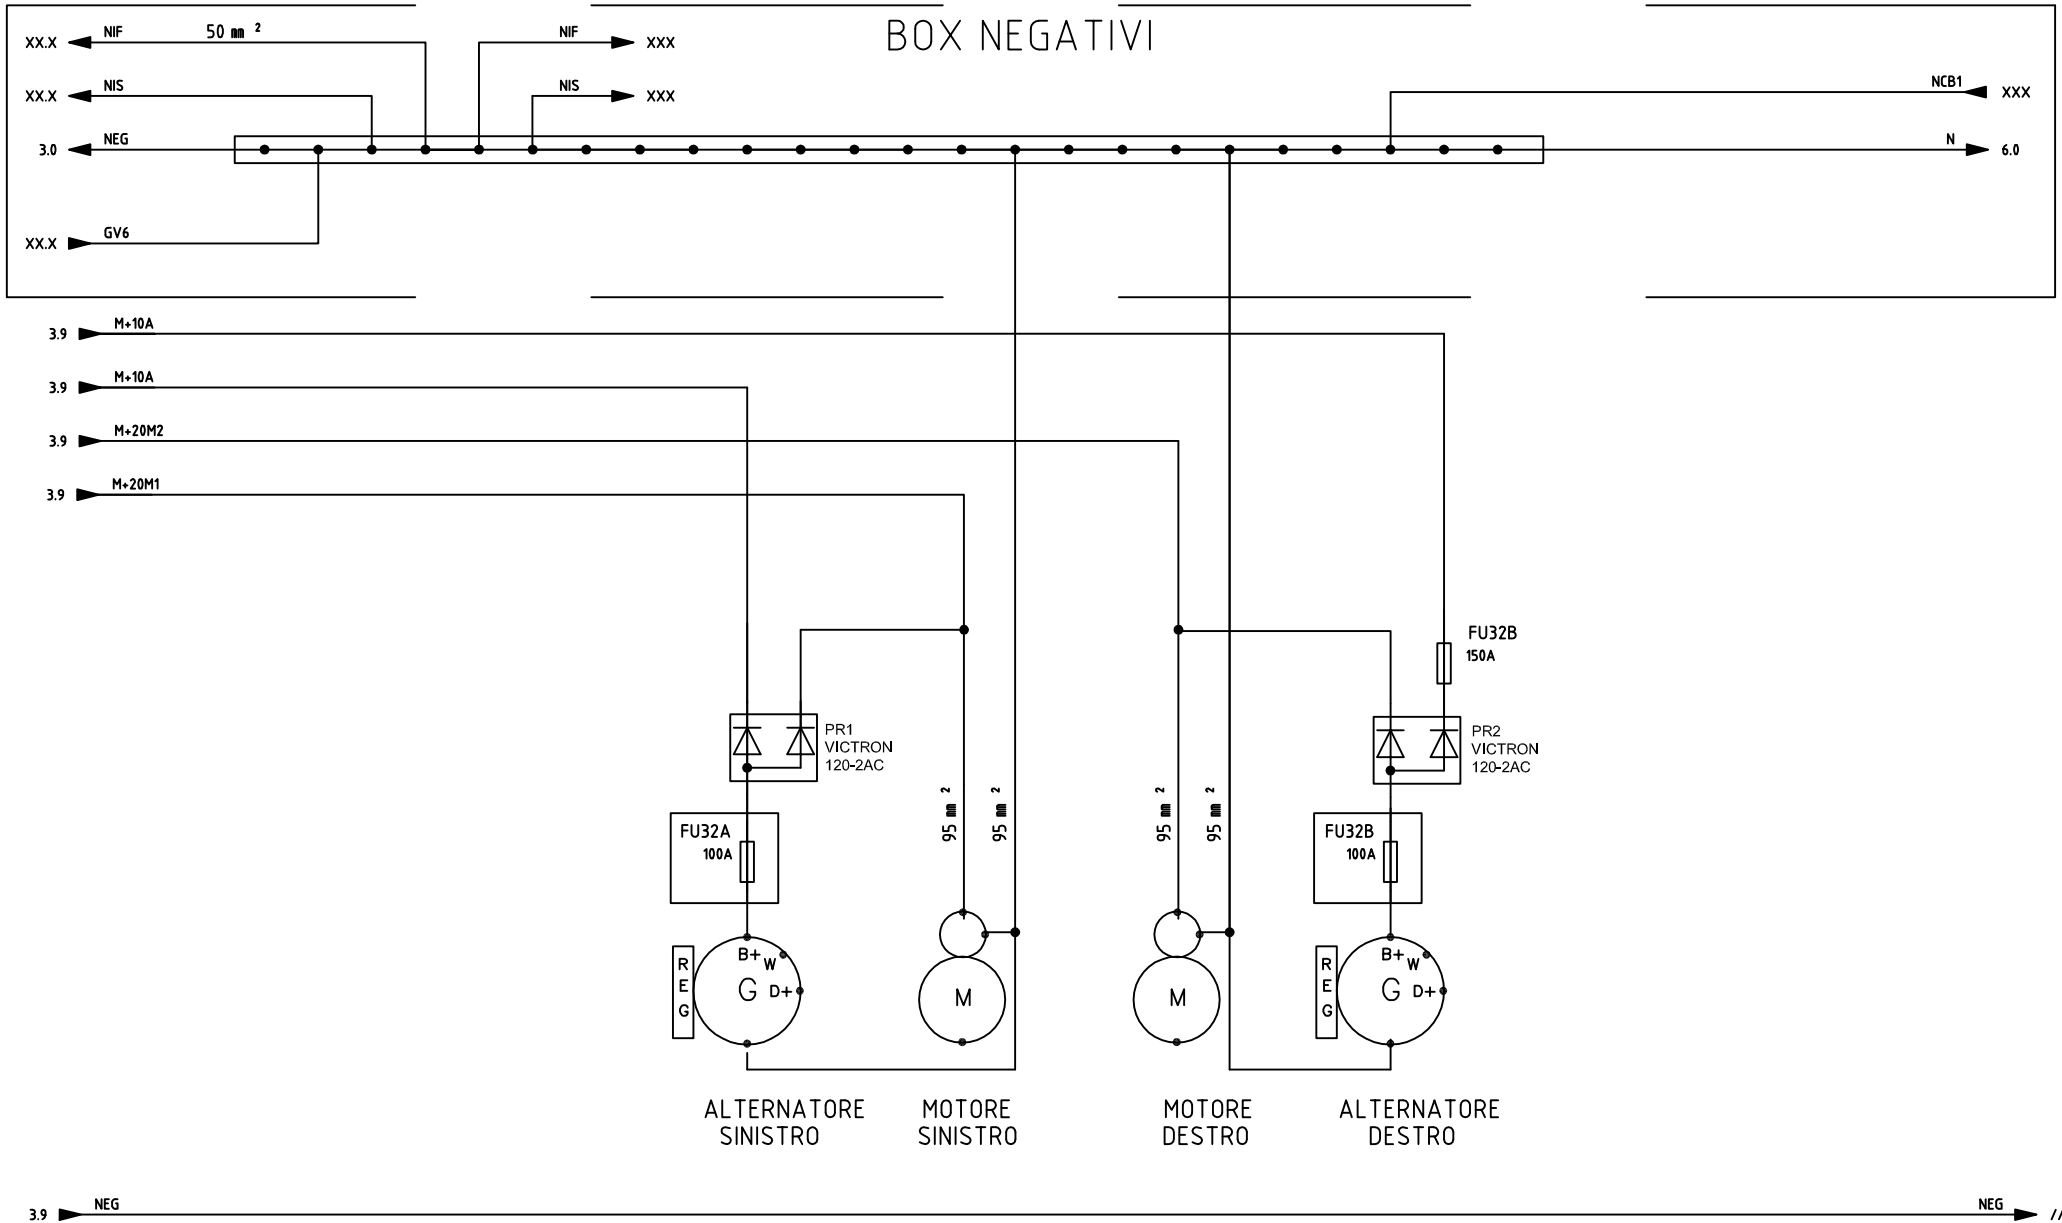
BOX NEGATIVI

XX.X NIF 50 mm $^2$
NIF XXX
XX.X NIS
NIS XXX
NCB1 XXX
3.0 NEG
N 6.0
XX.X GV6

3.9 M+10A
3.9 M+10A
3.9 M+20M2
3.9 M+20M1

FU32B
150A

PR1
VICTRON
120-2AC

PR2
VICTRON
120-2AC

FU32A
100A

95 mm $^2$
95 mm $^2$
95 mm $^2$
95 mm $^2$

FU32B
100A

REG
B+ W
G D+

M

M

REG
B+ W
G D+

ALTERNATORE SINISTRO
MOTORE SINISTRO
MOTORE DESTRO
ALTERNATORE DESTRO

3.9 NEG
NEG //